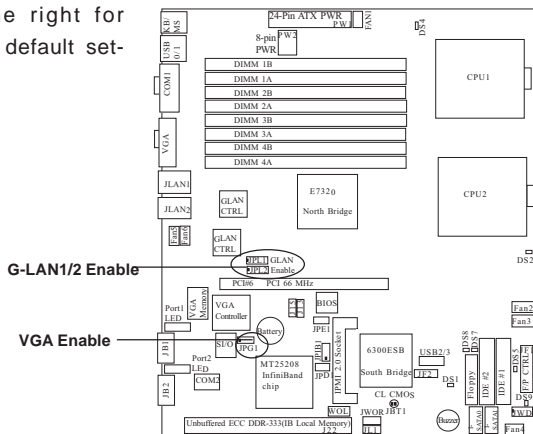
e right for default set-

24-Pin ATX PWR
PW1
FAN1
DS4
KB/MS
USB 0/1
8-pin PWR
PW2
DIMM 1B
DIMM 1A
DIMM 2B
DIMM 2A
DIMM 3B
DIMM 3A
DIMM 4B
DIMM 4A
CPU1
COM1
VGA
JLAN1
JLAN2
E7320
North Bridge
CPU2
GLAN CTRL
GLAN CTRL
Fan5
Fan6
DS2
JPL1 GLAN
JPL2 Enable
G-LAN1/2 Enable
PCI#6 PCI 66 MHz
Port1 LED
VGA Memory
VGA Controller
BIOS
Fan2
Fan3
Battery
JPE1
VGA Enable
JB1
SI/O
JPG1
MT25208 InfiniBand chip
JPIB1
JPD
IPMI 2.0 Socket
6300ESB
South Bridge
USB2/3
JF2
DS1
DS8
DS7
DS5
DS9
JF1
F/P CTRL
Port2 LED
COM2
JB2
CL CMOS
JBT1
Floppy
IDE #2
IDE #1
SATA0
SATA1
JWD
WOL
JWOR
JL1
Buzzer
Fan4
Unbuffered ECC DDR-333(IB Local Memory)
J22